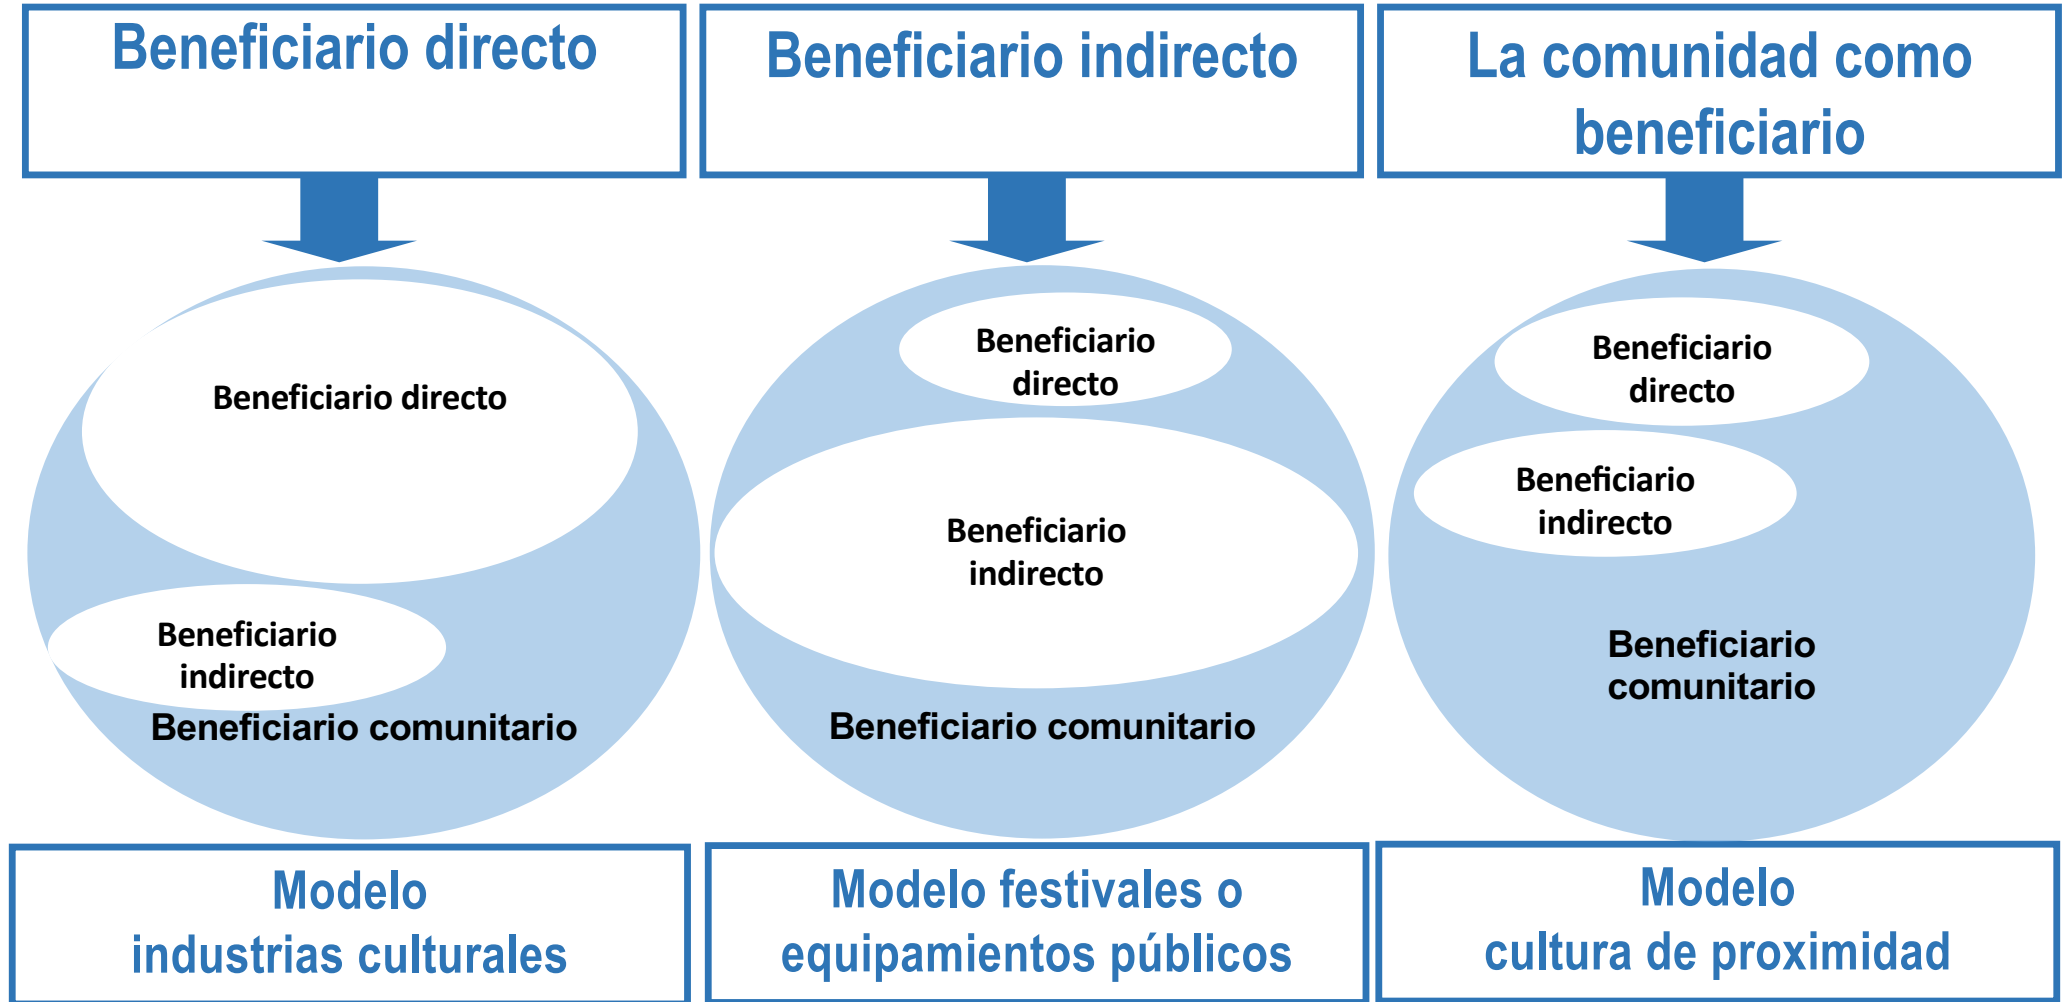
Beneficiario directo

Beneficiario indirecto

La comunidad como beneficiario

Beneficiario directo

Beneficiario indirecto

Beneficiario comunitario

Beneficiario directo

Beneficiario indirecto

Beneficiario comunitario

Beneficiario directo

Beneficiario indirecto

Beneficiario comunitario

Modelo industrias culturales

Modelo festivales o equipamientos públicos

Modelo cultura de proximidad